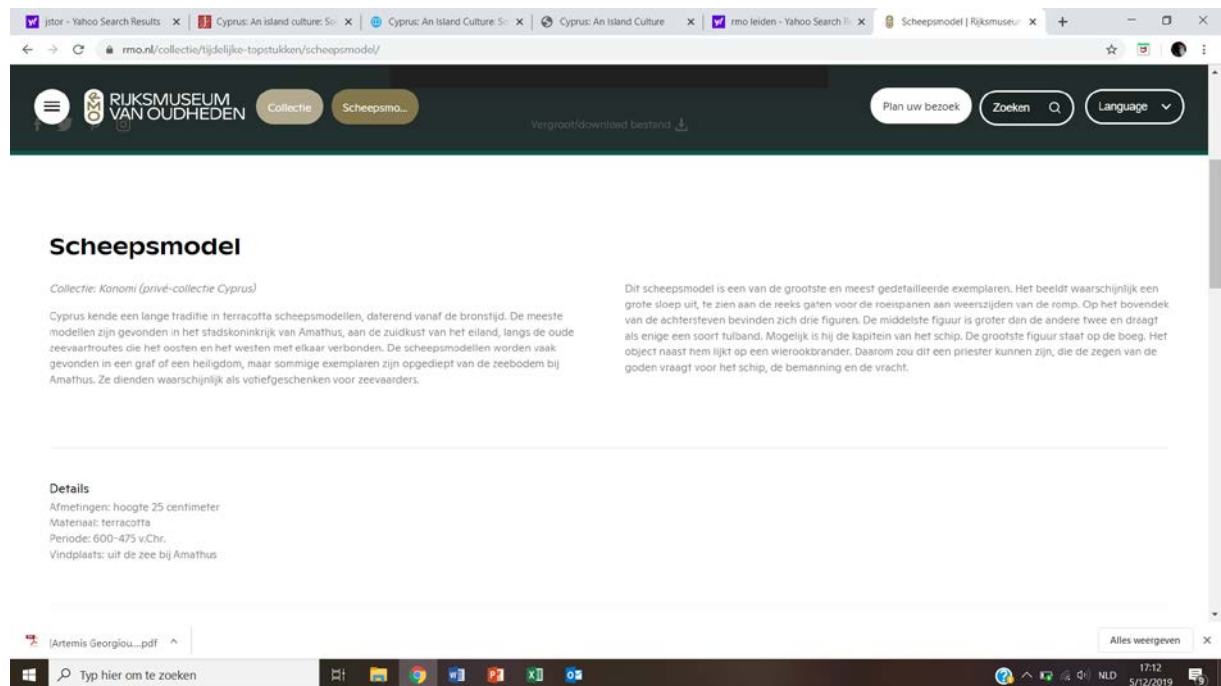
jstor - Yahoo Search Results × Cyprus: An island culture: So × Cyprus: An Island Culture: S × Cyprus: An Island Culture × rmo leiden - Yahoo Search R × Scheepsmodel | Rijksmuseu × +

rmo.nl/collectie/tijdelijke-topstukken/scheepsmodel/

RIJKSMUSEUM VAN OUDHEDEN Collectie Scheepsmo... Vergroot/download bestand Plan uw bezoek Zoeken Language

Scheepsmodel

Collectie: Konomi (privé-collectie Cyprus)

Cyprus kende een lange traditie in terracotta scheepsmodellen, daterend vanaf de bronstijd. De meeste modellen zijn gevonden in het stadskoninkrijk van Amathus, aan de zuidkust van het eiland, langs de oude zeevaartroutes die het oosten en het westen met elkaar verbonden. De scheepsmodellen worden vaak gevonden in een graf of een heiligdom, maar sommige exemplaren zijn opgediept van de zeebodem bij Amathus. Ze dienden waarschijnlijk als votiefgeschenken voor zeevaarders.

Dit scheepsmodel is een van de grootste en meest gedetailleerde exemplaren. Het beeldt waarschijnlijk een grote sloep uit, te zien aan de reeks gaten voor de roeispanen aan weerszijden van de romp. Op het bovendek van de achtersteven bevinden zich drie figuren. De middelste figuur is groter dan de andere twee en draagt als enige een soort tulband. Mogelijk is hij de kapitein van het schip. De grootste figuur staat op de boeg. Het object naast hem lijkt op een wierookbrander. Daarom zou dit een priester kunnen zijn, die de zegen van de goden vraagt voor het schip, de bemanning en de vracht.

Details
Afmetingen: hoogte 25 centimeter
Materiaal: terracotta
Periode: 600-475 v.Chr.
Vindplaats: uit de zee bij Amathus

Artemis Georgiou....pdf

Alles weergeven

Typ hier om te zoeken

NLD 17:12 5/12/2019